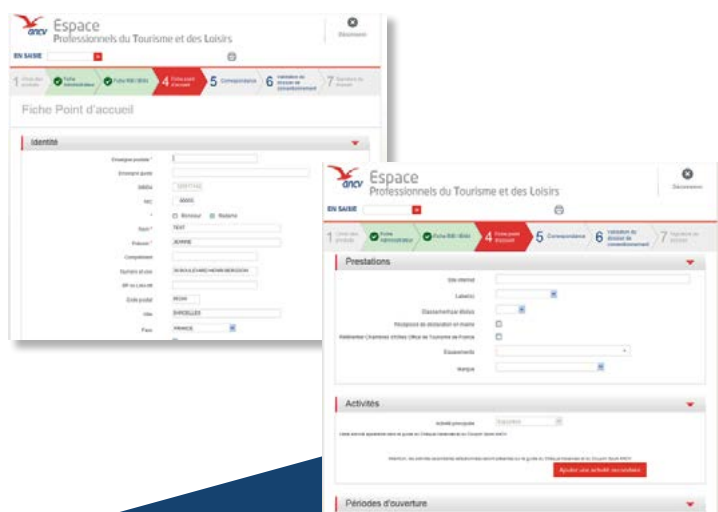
ancv Espace
Professionnels du Tourisme et des Loisirs

Déconnexion

EN SAISIE

1 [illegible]
Fiche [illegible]
Fiche RIB / IBAN
4 Fiche point d'accueil
5 Correspondance
6 Validation du dossier de conventionnement
7 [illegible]

Fiche Point d'accueil

Identité

Enseigne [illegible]
Enseigne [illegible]
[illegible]
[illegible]
Monsieur
Madame
Nom
TEST
Prénom
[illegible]
Complément
Numéro et voie
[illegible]
BP ou Lieu-dit
Code postal
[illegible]
Ville
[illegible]
Pays
FRANCE

ancv Espace
Professionnels du Tourisme et des Loisirs

Déconnexion

EN SAISIE

1 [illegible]
Fiche administrateur
Fiche RIB / IBAN
4 Fiche point d'accueil
5 Correspondance
6 Validation du dossier de conventionnement
7 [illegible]

Prestations

Site internet
Label(s)
Classement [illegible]
Réception de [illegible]
Référentiel Chambres d'Hôtes Office de Tourisme de France
Équipements
Marque

Activités

Activité principale
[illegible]

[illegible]

Ajouter une activité secondaire

Périodes d'ouverture